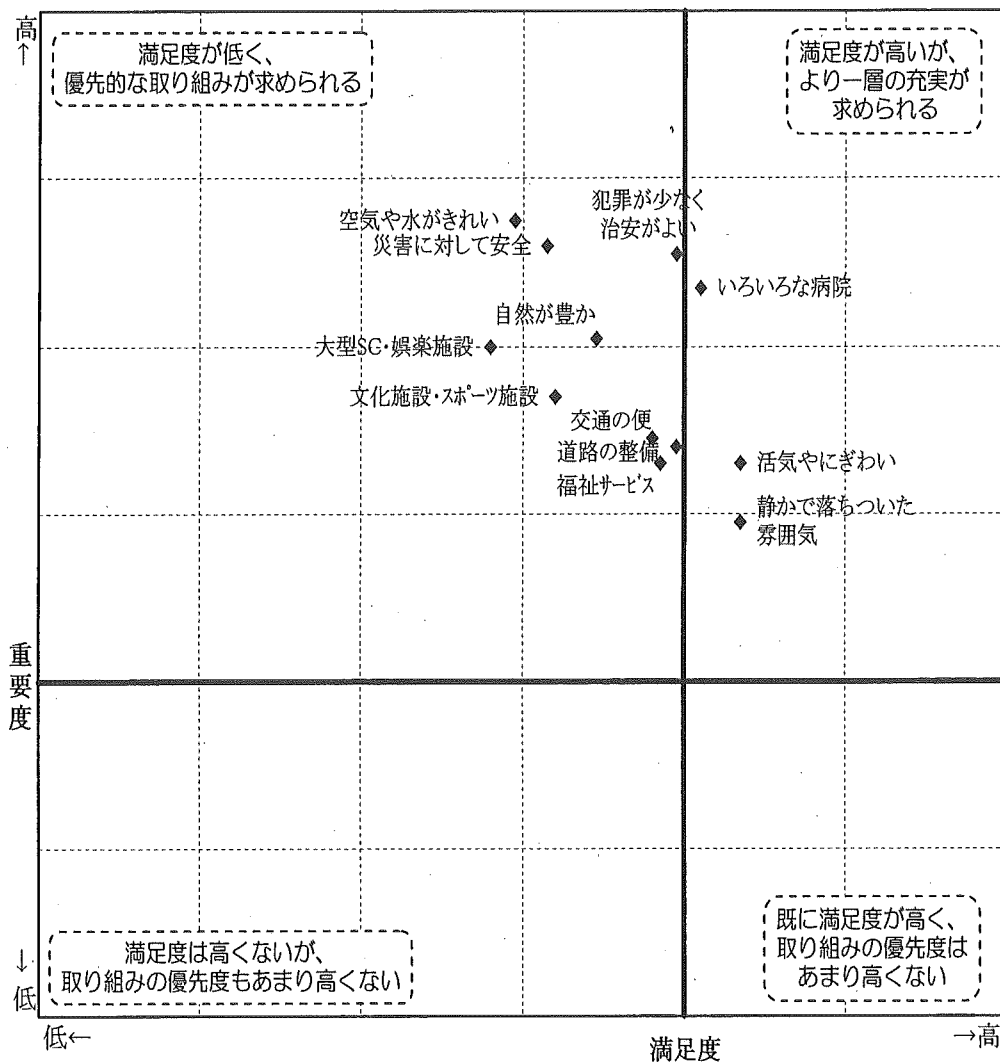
高↑

満足度が低く、
優先的な取り組みが求められる

満足度が高いが、
より一層の充実が
求められる

空気や水がきれい

犯罪が少なく
治安がよい

災害に対して安全

いろいろな病院

自然が豊か

大型SC・娯楽施設

文化施設・スポーツ施設

交通の便

道路の整備

福祉サービス

活気やにぎわい

静かで落ちついた
雰囲気

重要度

既に満足度が高く、
取り組みの優先度は
あまり高くない

満足度は高くないが、
取り組みの優先度もあまり高くない

↓
低

低←

満足度

→高